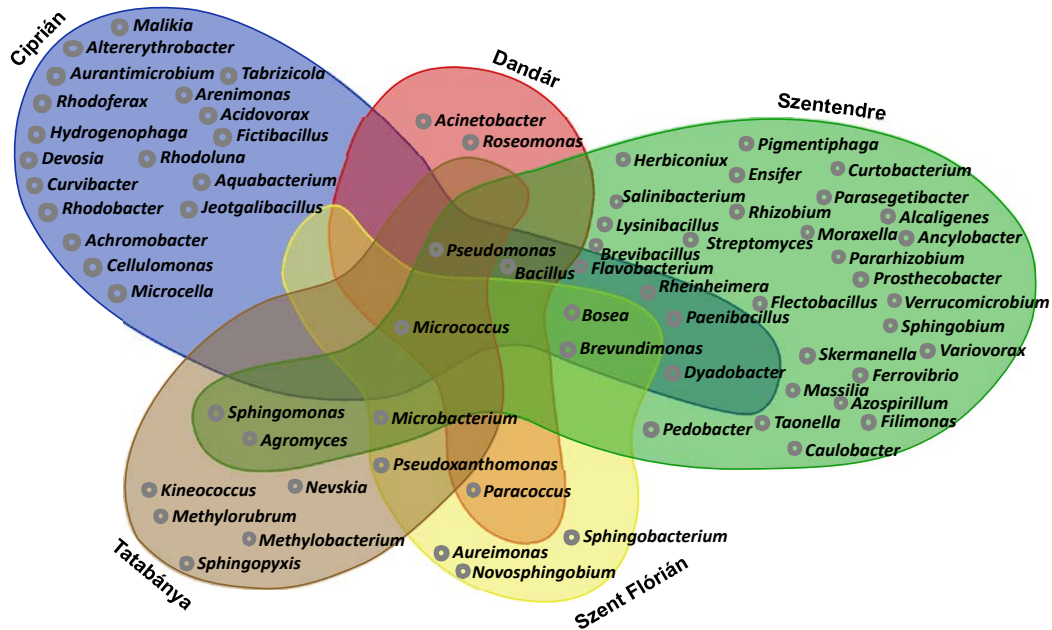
Ciprián

Malikia
Altererythrobacter
Aurantimicrobium
Tabrizicola
Arenimonas
Rhodoferax
Acidovorax
Hydrogenophaga
Fictibacillus
Devosia
Rhodoluna
Curvibacter
Aquabacterium
Rhodobacter
Jeotgalibacillus
Achromobacter
Cellulomonas
Microcella

Dandár

Acinetobacter
Roseomonas

Szentendre

Pigmentiphaga
Herbiconiux
Ensifer
Curtobacterium
Salinibacterium
Parasegetibacter
Rhizobium
Alcaligenes
Lysinibacillus
Streptomyces
Moraxella
Ancylobacter
Brevibacillus
Pararhizobium
Pseudomonas
Bacillus
Flavobacterium
Prosthecobacter
Rheinheimera
Flectobacillus
Verrucomicrobium
Bosea
Paenibacillus
Sphingobium
Micrococcus
Skermanella
Variovorax
Brevundimonas
Ferrovibrio
Dyadobacter
Massilia
Azospirillum
Sphingomonas
Microbacterium
Taonella
Filimonas
Agromyces
Pedobacter
Caulobacter
Pseudoxanthomonas
Kineococcus
Nevskia
Paracoccus
Methylorubrum
Methylobacterium
Sphingobacterium
Aureimonas
Sphingopyxis
Novosphingobium

Tatabánya

Szent Flórián